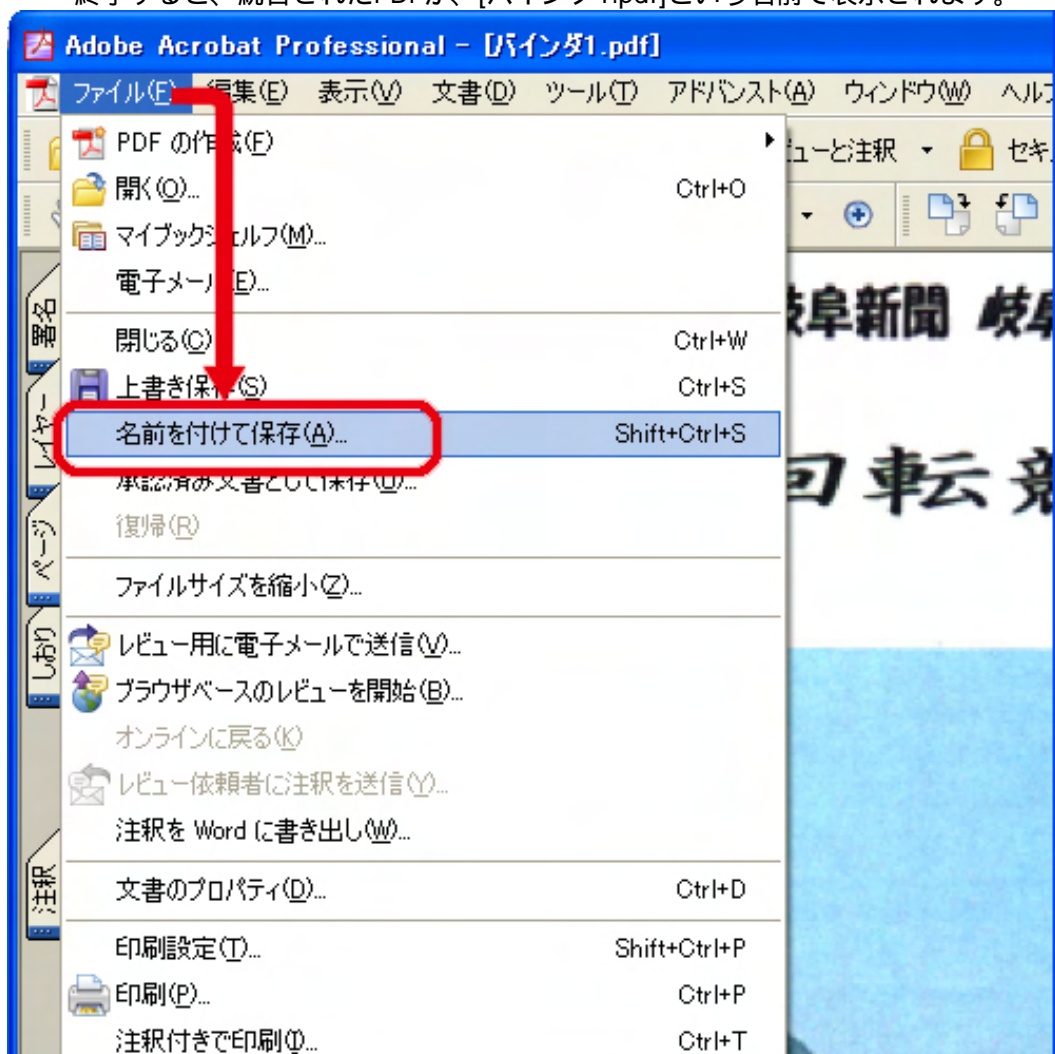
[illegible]了すると、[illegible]PDFが、[バインダ1.pdf]という名前で表示されます。

Adobe Acrobat Professional - [バインダ1.pdf]

ファイル(F) 編集(E) 表示(V) 文書(D) ツール(T) アドバンスト(A) ウィンドウ(W) ヘル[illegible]

PDF の作成(F)
開く(O)... Ctrl+O
マイブックシェルフ(M)...
電子メール(E)...
閉じる(C) Ctrl+W
上書き保存(S) Ctrl+S
名前を付けて保存(A)... Shift+Ctrl+S
承認済み文書として保存(U)...
復帰(R)
ファイルサイズを縮小(Z)...
レビュー用に電子メールで送信(V)...
ブラウザベースのレビューを開始(B)...
オンラインに戻る(K)
レビュー依頼者に注釈を送信(Y)...
注釈を Word に書き出し(W)...
文書のプロパティ(D)... Ctrl+D
印刷設定(T)... Shift+Ctrl+P
印刷(P)... Ctrl+P
注釈付きで印刷(I)... Ctrl+T

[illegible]ューと注釈 セキ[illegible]

署名
レイヤー
ページ
しおり
注釈

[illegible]阜新聞 岐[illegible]
回車云 竟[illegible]